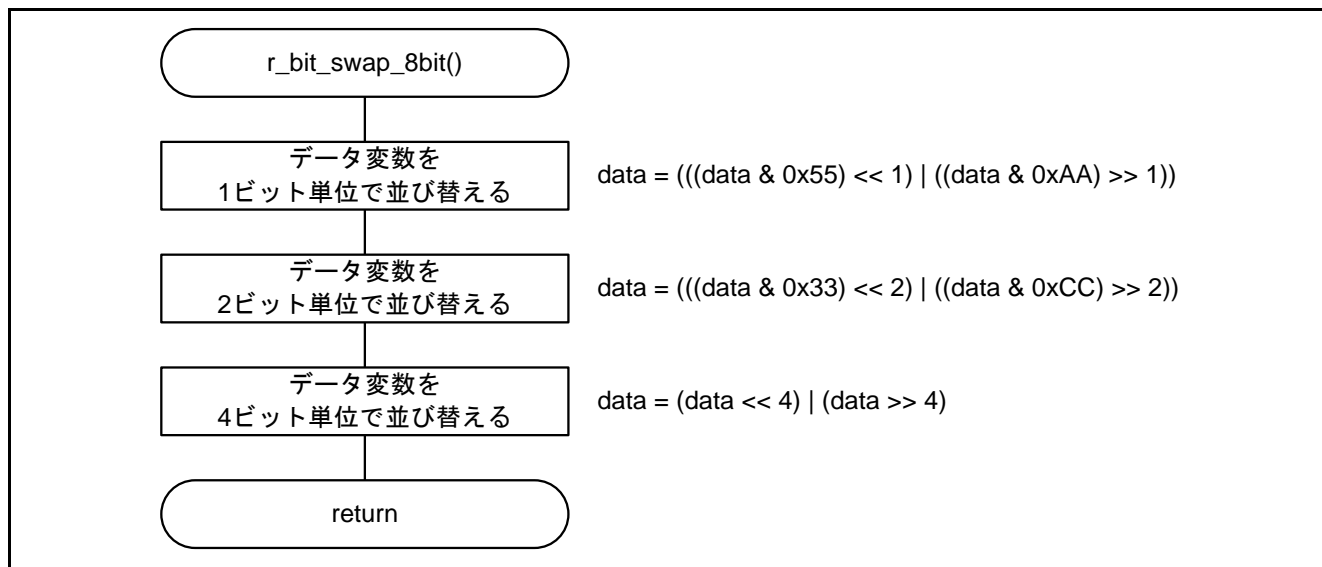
r_bit_swap_8bit()

データ変数を
1ビット単位で並び替える

data = (((data & 0x55) << 1) | ((data & 0xAA) >> 1))

データ変数を
2ビット単位で並び替える

data = (((data & 0x33) << 2) | ((data & 0xCC) >> 2))

データ変数を
4ビット単位で並び替える

data = (data << 4) | (data >> 4)

return